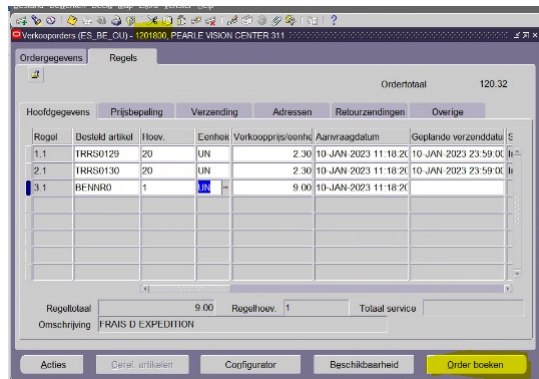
Verkooporders (ES_BE_OU) - 1201800, PEARLE VISION CENTER 311

Ordergegevens | Regels

Ordertotaal 120.32

Hoofdgegevens | Prijsbepaling | Verzending | Adressen | Retourzendingen | Overige

| Regel | Besteld artikel | Hoev. | Eenheid | Verkoopprijs/eenhe | Aanvraagdatum | Geplande verzenddatu |
|---|---|---|---|---|---|---|
| 1.1 | TRRS0129 | 20 | UN | 2.30 | 10-JAN-2023 11:18:2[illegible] | 10-JAN-2023 23:59:00 |
| 2.1 | TRRS0130 | 20 | UN | 2.30 | 10-JAN-2023 11:18:2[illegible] | 10-JAN-2023 23:59:00 |
| 3.1 | BENNR0 | 1 | UN | 9.00 | 10-JAN-2023 11:18:2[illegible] | |

Regeltotaal 9.00 Regelhoev. 1 Totaal service

Omschrijving FRAIS D EXPEDITION

Acties | Gerel. artikelen | Configurator | Beschikbaarheid | Order boeken